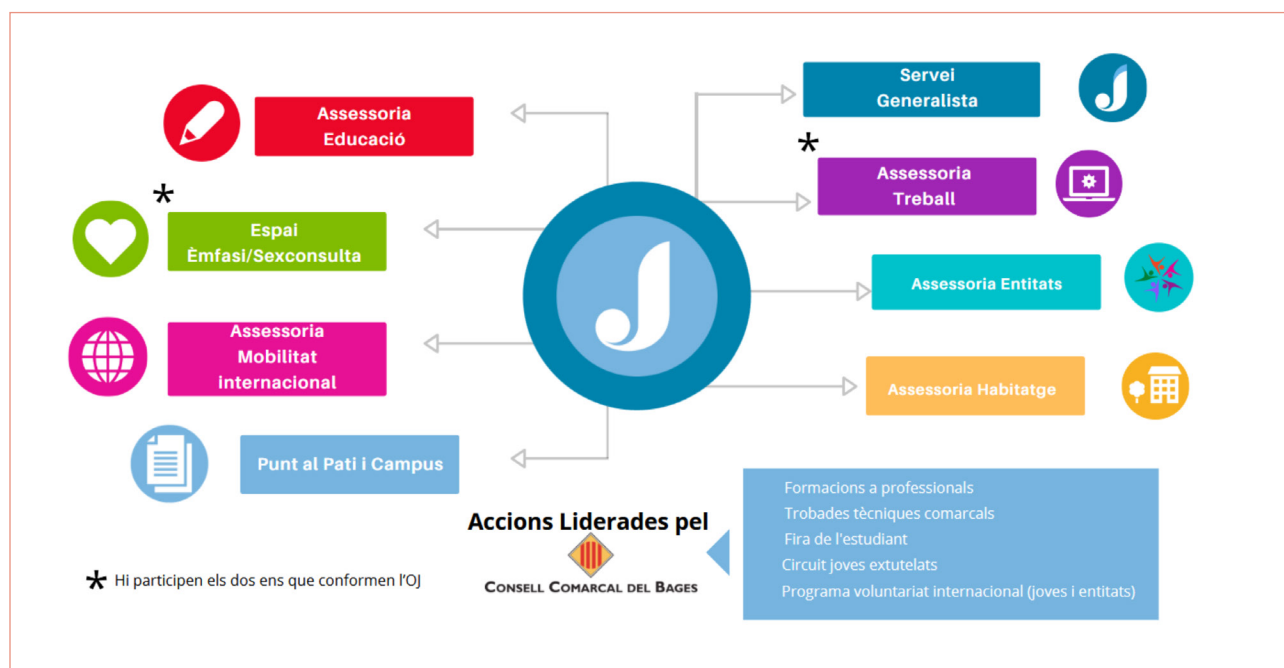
Assessoria Educació

*
Espai Èmfasi/Sexconsulta

Assessoria Mobilitat internacional

Punt al Pati i Campus

Servei Generalista

*
Assessoria Treball

Assessoria Entitats

Assessoria Habitatge

Accions Liderades pel

Consell Comarcal del Bages

Formacions a professionals
Trobades tècniques comarcals
Fira de l'estudiant
Circuit joves extutelats
Programa voluntariat internacional (joves i entitats)

* Hi participen els dos ens que conformen l'OJ